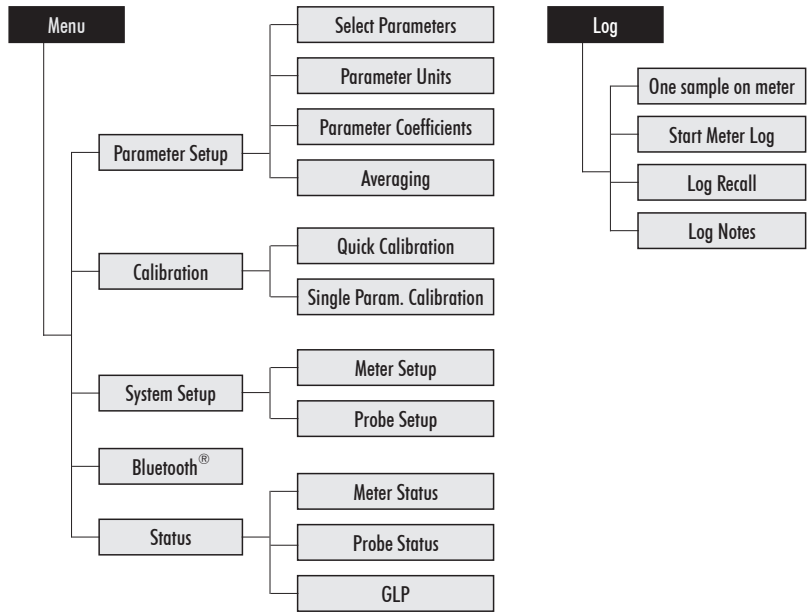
Menu

Parameter Setup

Select Parameters

Parameter Units

Parameter Coefficients

Averaging

Calibration

Quick Calibration

Single Param. Calibration

System Setup

Meter Setup

Probe Setup

Bluetooth®

Status

Meter Status

Probe Status

GLP

Log

One sample on meter

Start Meter Log

Log Recall

Log Notes